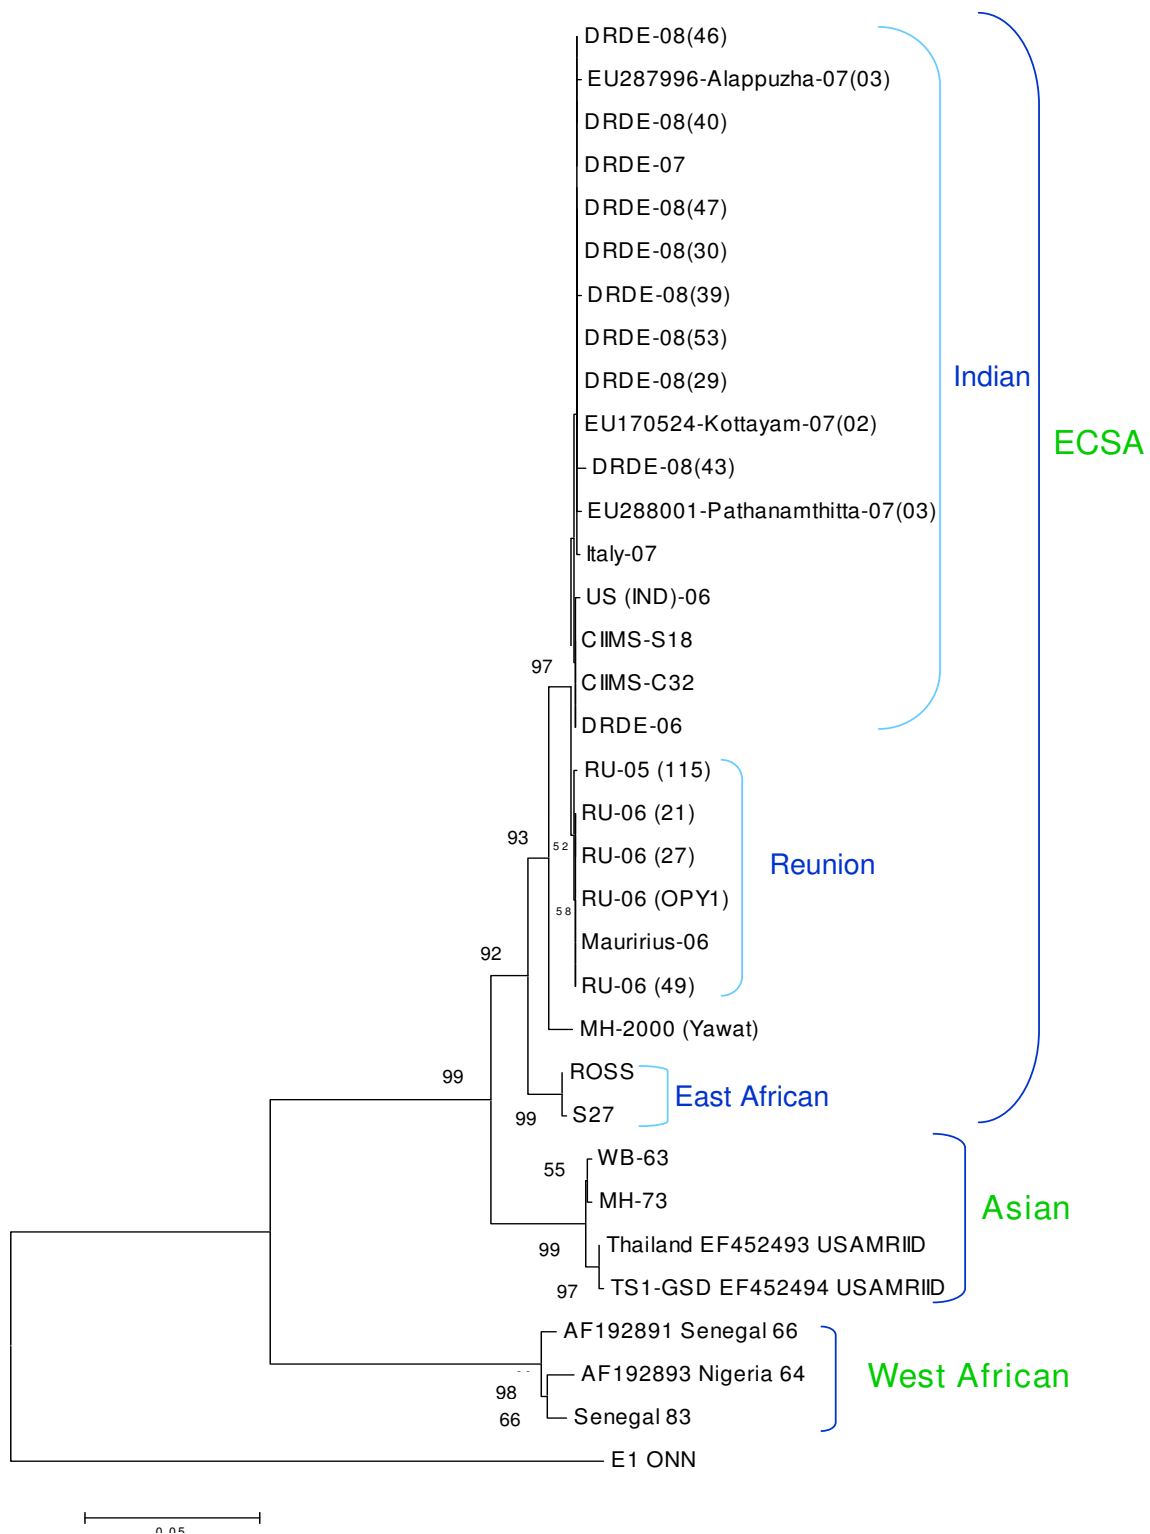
DRDE-08(46)
EU287996-Alappuzha-07(03)
DRDE-08(40)
DRDE-07
DRDE-08(47)
DRDE-08(30)
DRDE-08(39)
DRDE-08(53)
DRDE-08(29)
EU170524-Kottayam-07(02)
DRDE-08(43)
EU288001-Pathanamthitta-07(03)
Italy-07
US (IND)-06
CIIMS-S18
CIIMS-C32
DRDE-06
Indian
ECSA
97
RU-05 (115)
RU-06 (21)
RU-06 (27)
RU-06 (OPY1)
Mauririus-06
RU-06 (49)
Reunion
93
52
58
92
MH-2000 (Yawat)
99
ROSS
S27
East African
99
55
WB-63
MH-73
Thailand EF452493 USAMRIID
TS1-GSD EF452494 USAMRIID
Asian
99
97
AF192891 Senegal 66
AF192893 Nigeria 64
Senegal 83
West African
98
66
E1 ONN
0.05